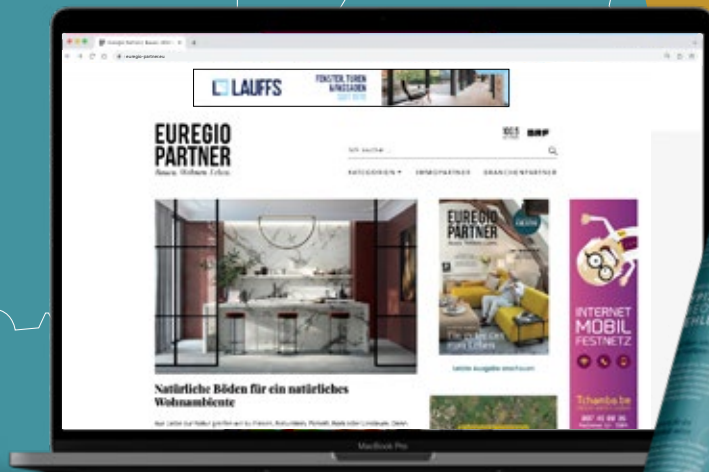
Euregio Partner Bauen. Wohn...
euregio-partner.eu

LAUFFS FENSTER, TÜREN & FASSADEN

EUREGIO PARTNER
Bauen. Wohnen. Leben.

Ich suche...

KATEGORIEN ▾ IMMOPARTNER BRANCHENPARTNER

EUREGIO PARTNER
Bauen. Wohnen. Leben.

Letzte Ausgabe anschauen

INTERNET MOBIL FESTNETZ
Tchanba.be

Natürliche Böden für ein natürliches Wohnambiente

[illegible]

MacBook Pro